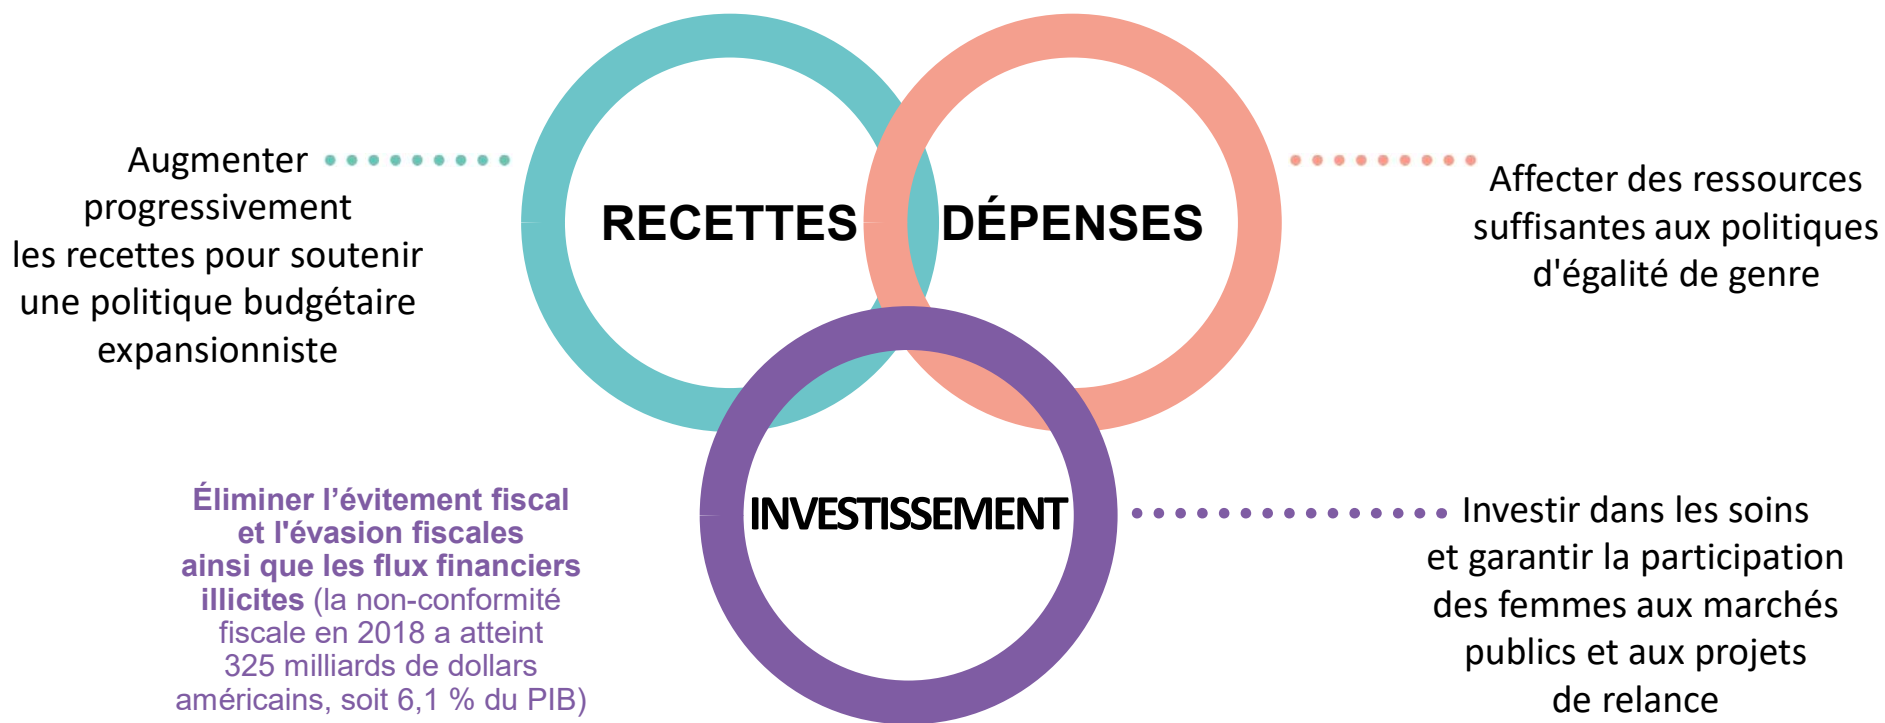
Augmenter progressivement les recettes pour soutenir une politique budgétaire expansionniste

RECETTES

DÉPENSES

Affecter des ressources suffisantes aux politiques d'égalité de genre

INVESTISSEMENT

Éliminer l’évitement fiscal et l'évasion fiscales ainsi que les flux financiers illicites (la non-conformité fiscale en 2018 a atteint 325 milliards de dollars américains, soit 6,1 % du PIB)

Investir dans les soins et garantir la participation des femmes aux marchés publics et aux projets de relance